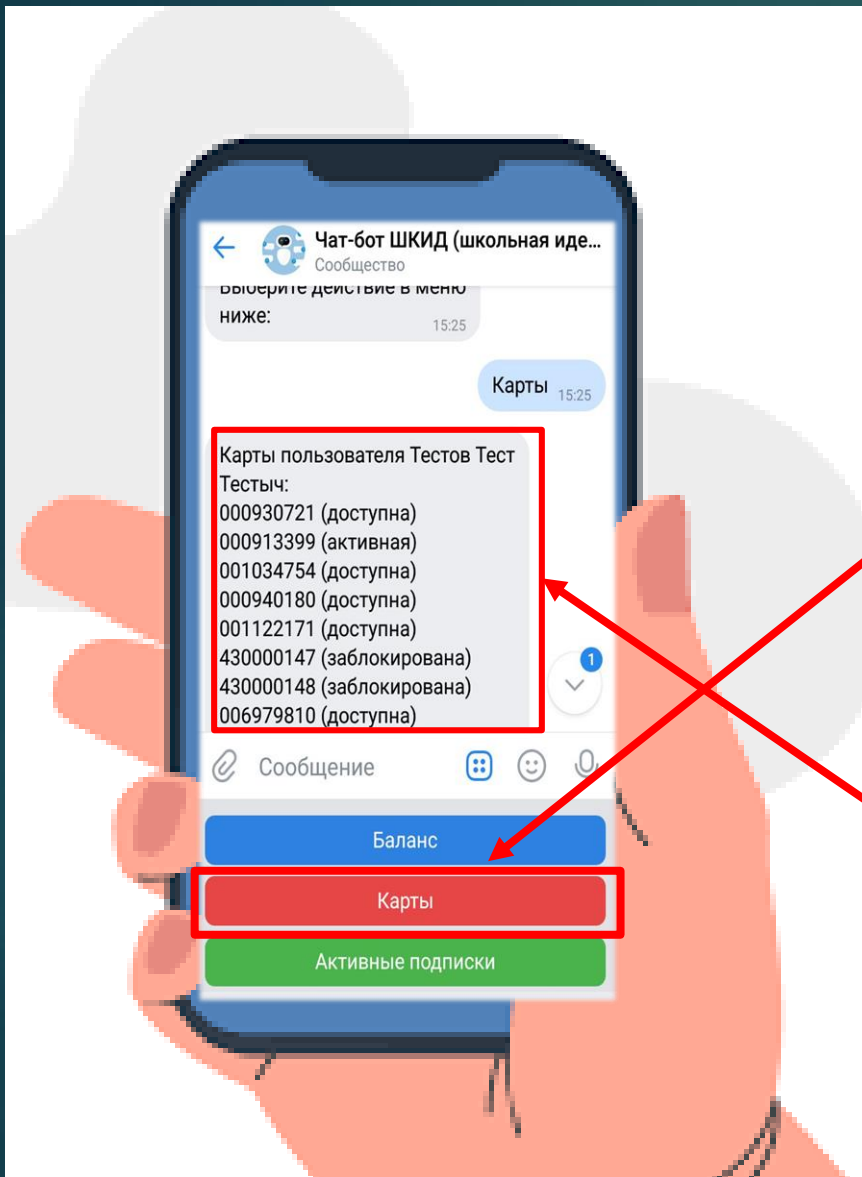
Чат-бот ШКИД (школьная иде...
Сообщество

Выберите действие в меню ниже:
15:25

Карты 15:25

Карты пользователя Тестов Тест Тестыч:
000930721 (доступна)
000913399 (активная)
001034754 (доступна)
000940180 (доступна)
001122171 (доступна)
430000147 (заблокирована)
430000148 (заблокирована)
006979810 (доступна)

1

Сообщение

Баланс

Карты

Активные подписки